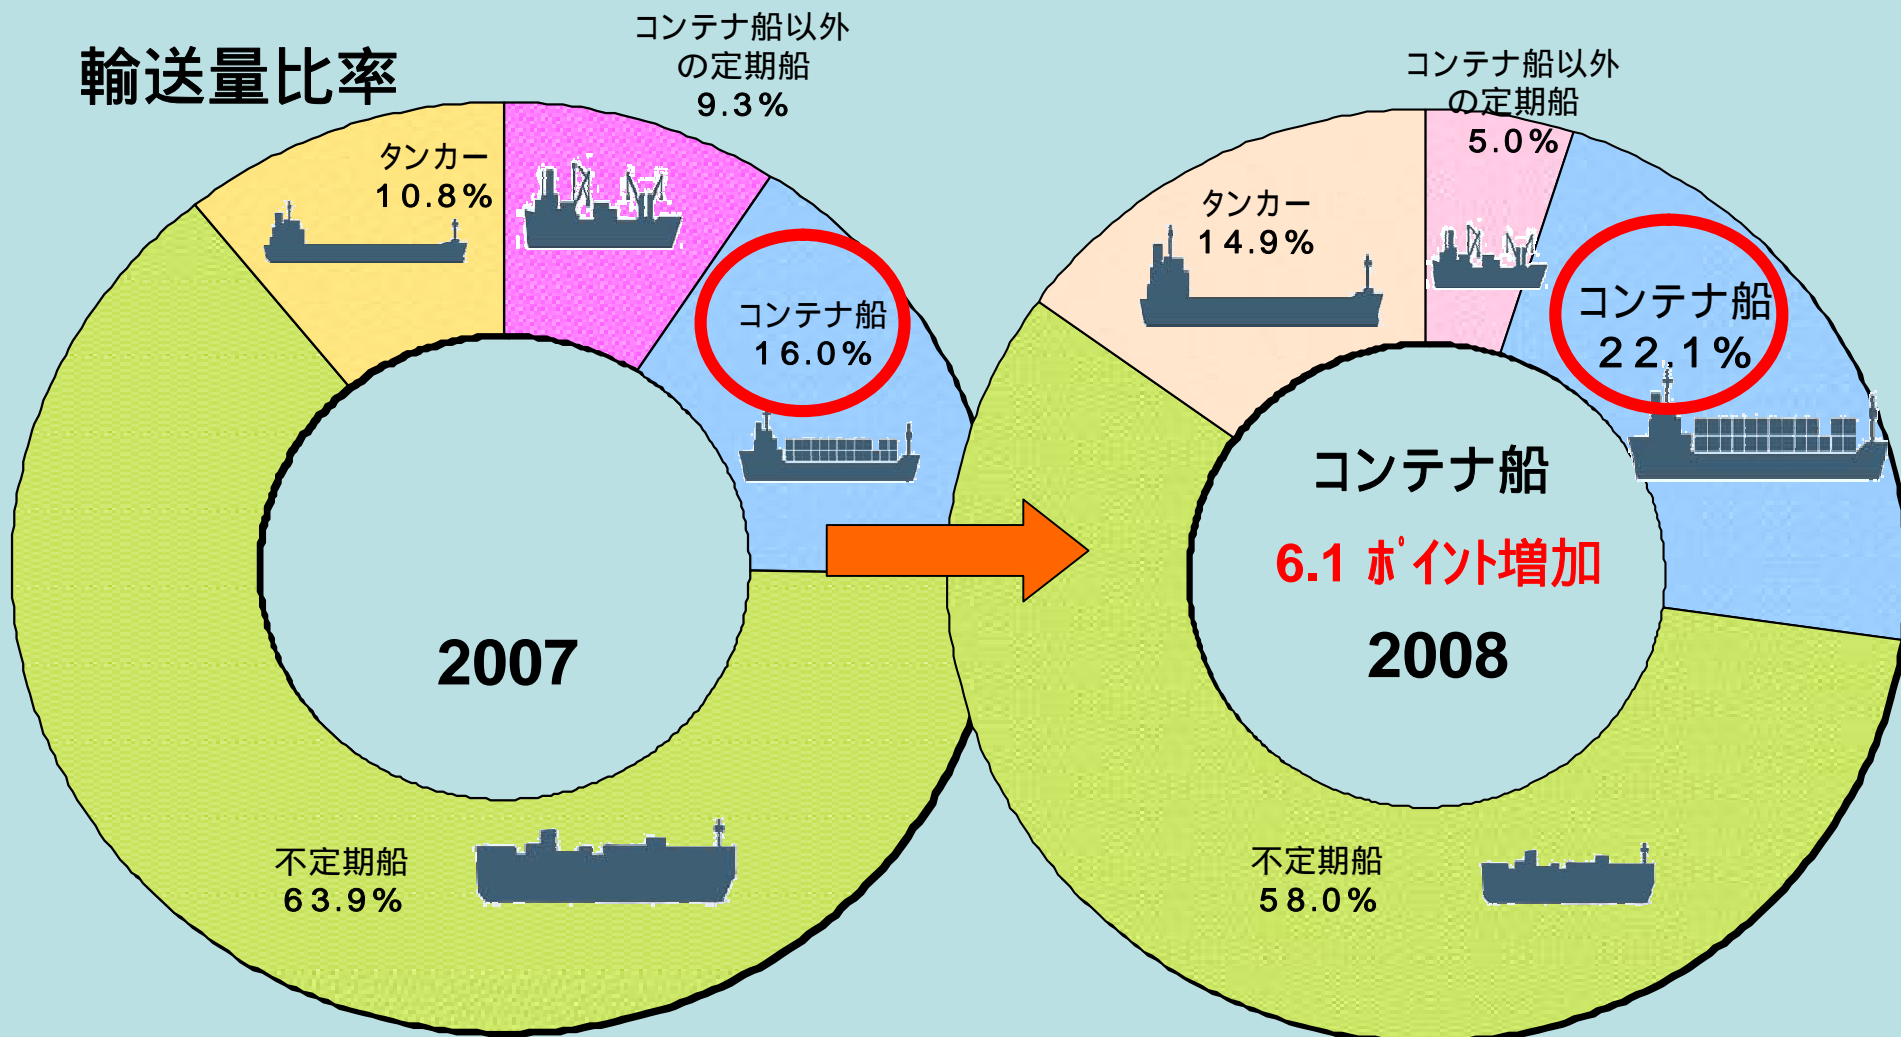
輸送量比率

コンテナ船以外の定期船
9.3%

タンカー
10.8%

コンテナ船
16.0%

2007

不定期船
63.9%

コンテナ船以外の定期船
5.0%

タンカー
14.9%

コンテナ船
22.1%

コンテナ船
6.1 ﾎﾟｲﾝﾄ増加
2008

不定期船
58.0%